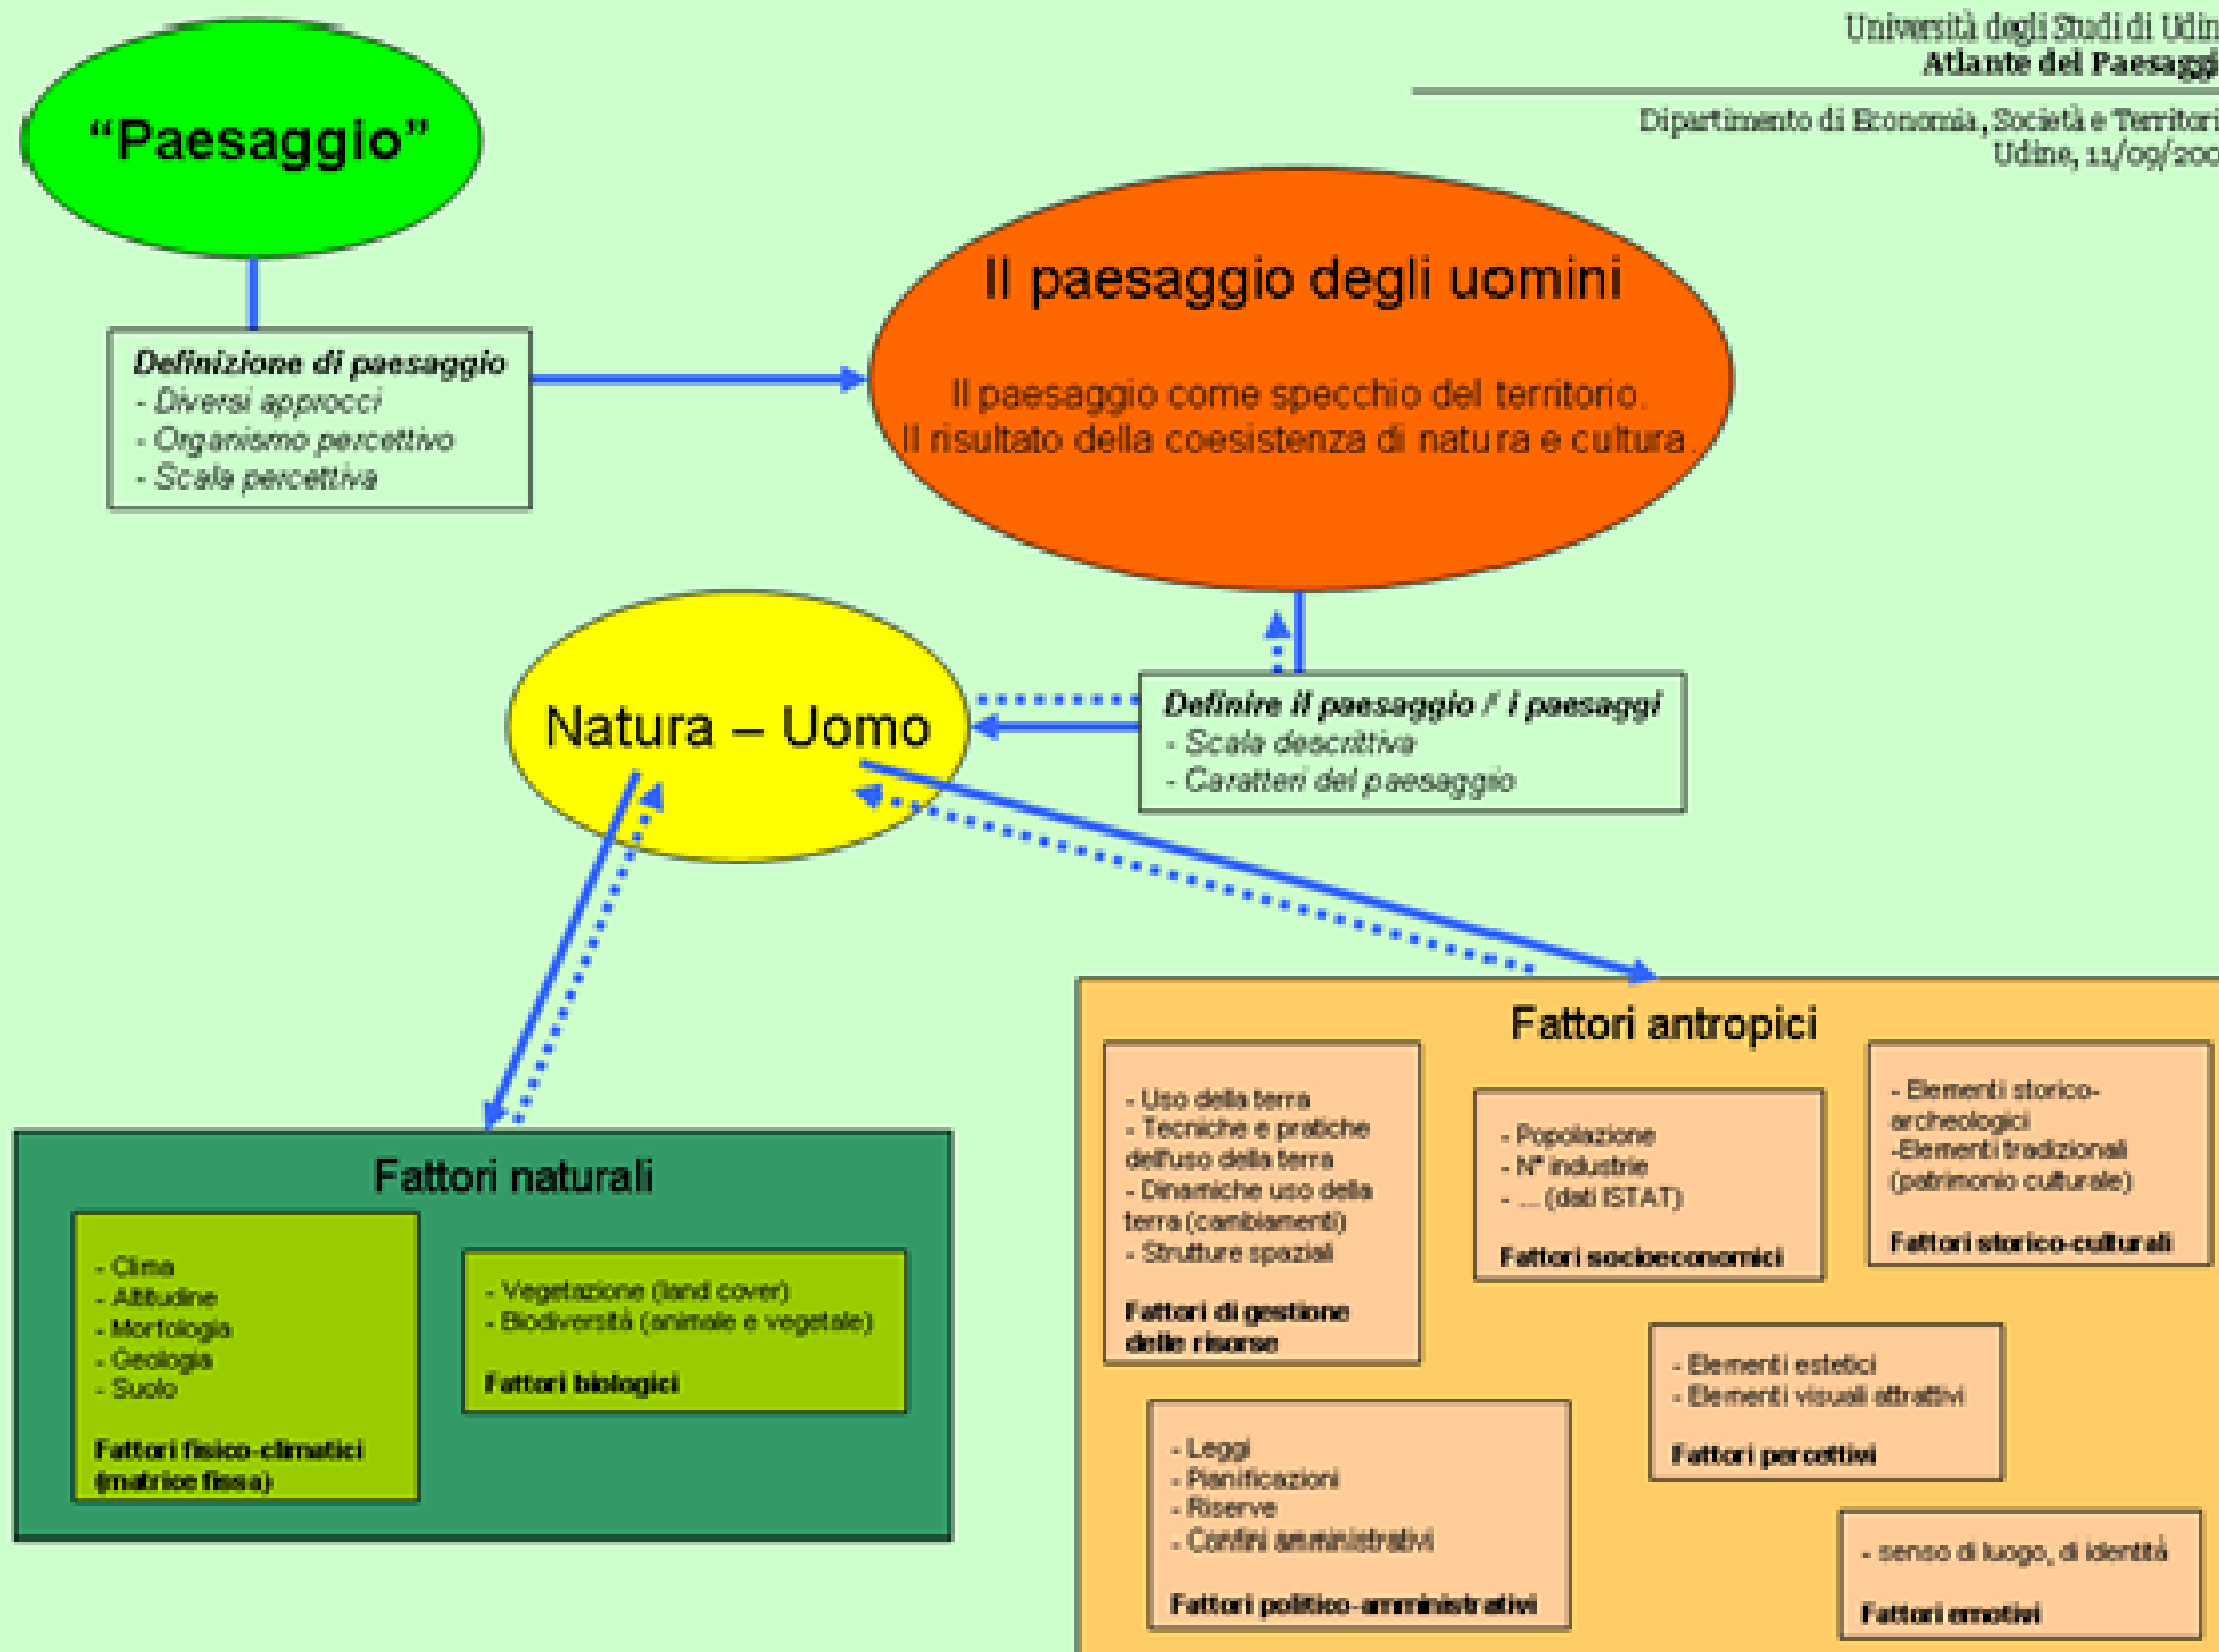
Università degli Studi di Udin
Atlante del Paesaggi

Dipartimento di Economia, Società e Territori
Udine, 11/09/200

"Paesaggio"

Definizione di paesaggio
- Diversi approcci
- Organismo percettivo
- Scala percettiva

Il paesaggio degli uomini

Il paesaggio come specchio del territorio.
Il risultato della coesistenza di natura e cultura.

Natura – Uomo

Definire il paesaggio / i paesaggi
- Scala descrittiva
- Caratteri del paesaggio

Fattori naturali

- Clima
- Altitudine
- Morfologia
- Geologia
- Suolo

Fattori fisico-climatici (matrice fissa)

- Vegetazione (land cover)
- Biodiversità (animale e vegetale)

Fattori biologici

Fattori antropici

- Uso della terra
- Tecniche e pratiche dell'uso della terra
- Dinamiche uso della terra (cambiamenti)
- Strutture spaziali

Fattori di gestione delle risorse

- Popolazione
- N° industrie
- ... (dati ISTAT)

Fattori socioeconomici

- Elementi storico-archeologici
-Elementi tradizionali (patrimonio culturale)

Fattori storico-culturali

- Elementi estetici
- Elementi visuali attrattivi

Fattori percettivi

- Leggi
- Pianificazioni
- Riserve
- Confini amministrativi

Fattori politico-amministrativi

- senso di luogo, di identità

Fattori emotivi